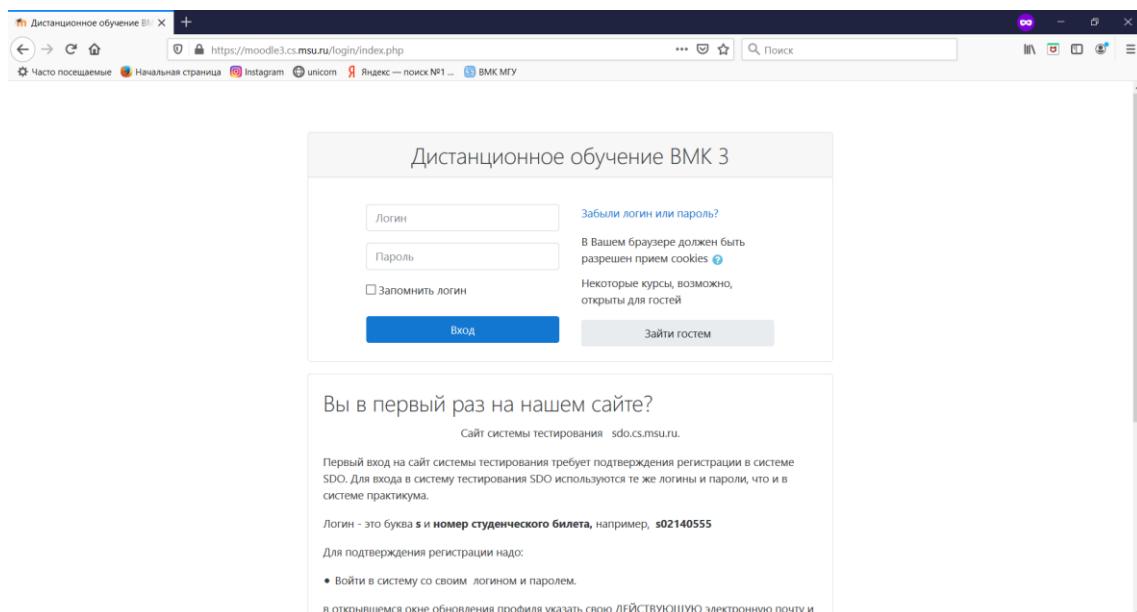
Дистанционное обучение ВМ ×
+
https://moodle3.cs.msu.ru/login/index.php
Поиск
Часто посещаемые Начальная страница Instagram unicorn Яндекс — поиск №1 ... ВМК МГУ

Дистанционное обучение ВМК 3

Логин
Пароль
Запомнить логин
Вход

Забыли логин или пароль?
В Вашем браузере должен быть разрешен прием cookies
Некоторые курсы, возможно, открыты для гостей
Зайти гостем

Вы в первый раз на нашем сайте?

Сайт системы тестирования sdo.cs.msu.ru.

Первый вход на сайт системы тестирования требует подтверждения регистрации в системе SDO. Для входа в систему тестирования SDO используются те же логины и пароли, что и в системе практикума.

Логин - это буква **s** и **номер студенческого билета,** например, **s02140555**

Для подтверждения регистрации надо:

• Войти в систему со своим логином и паролем.

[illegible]